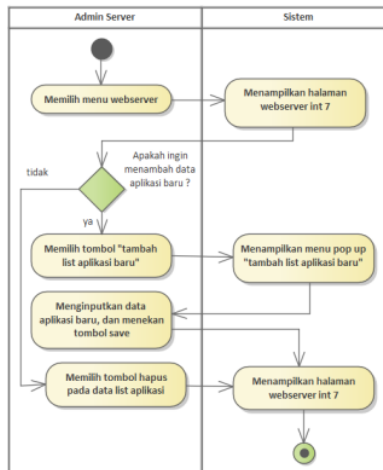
Admin Server

Sistem

Memilih menu webserver

Menampilkan halaman webserver int 7

Apakah ingin menambah data aplikasi baru ?

tidak

ya

Memilih tombol "tambah list aplikasi baru"

Menampilkan menu pop up "tambah list aplikasi baru"

Menginputkan data aplikasi baru, dan menekan tombol save

Memilih tombol hapus pada data list aplikasi

Menampilkan halaman webserver int 7